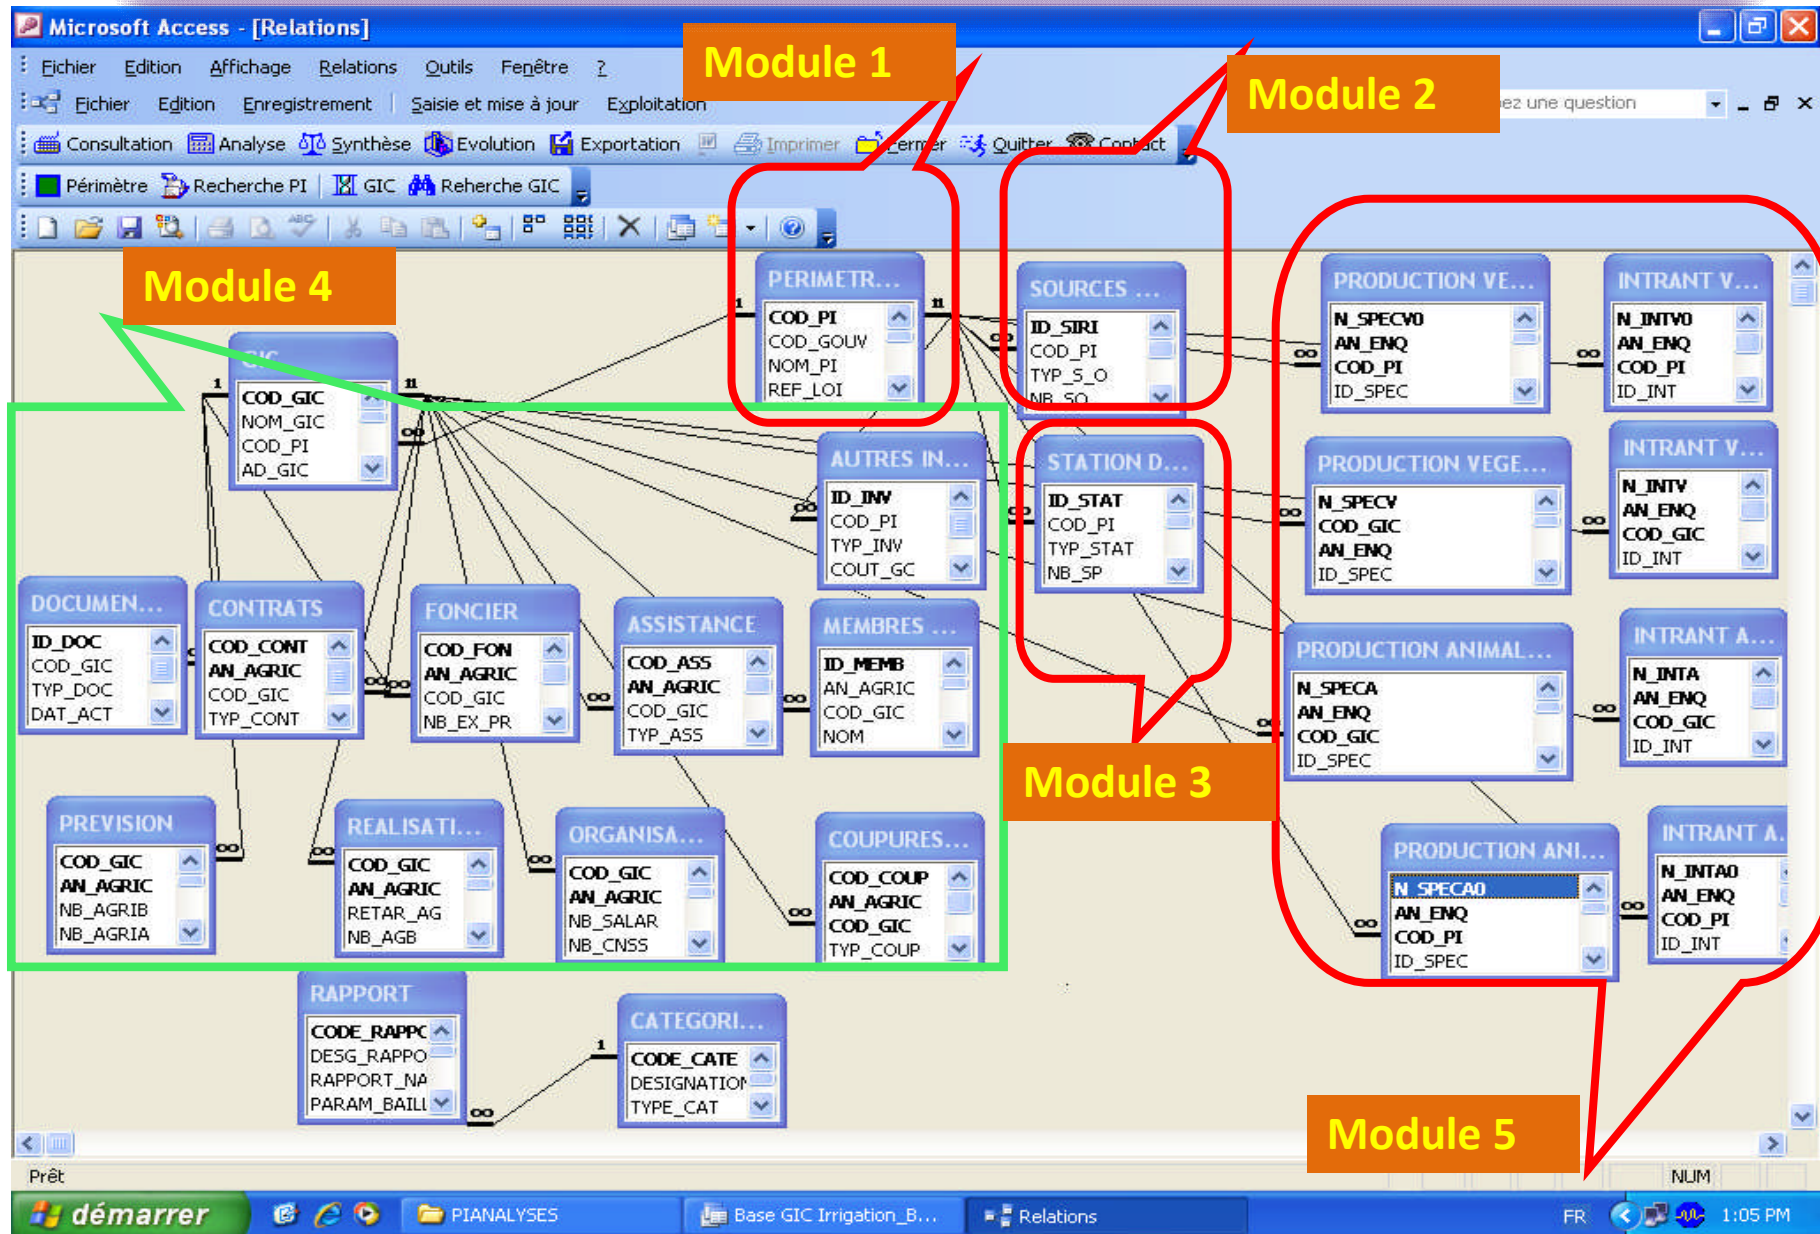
Microsoft Access - [Relations]

Fichier Edition Affichage Relations Outils Fenêtre ?

Fichier Edition Enregistrement Saisie et mise à jour Exploitation

ez une question

Consultation Analyse Synthèse Evolution Exportation Imprimer Fermer Quitter Contact

Périmètre Recherche PI GIC Reherche GIC

Module 1

Module 2

Module 3

Module 4

Module 5

PERIMETR...
COD_PI
COD_GOUV
NOM_PI
REF_LOI

SOURCES ...
ID_SIRI
COD_PI
TYP_S_O
NB_SO

PRODUCTION VE...
N_SPECV0
AN_ENQ
COD_PI
ID_SPEC

INTRANT V...
N_INTV0
AN_ENQ
COD_PI
ID_INT

GIC
COD_GIC
NOM_GIC
COD_PI
AD_GIC

AUTRES IN...
ID_INV
COD_PI
TYP_INV
COUT_GC

STATION D...
ID_STAT
COD_PI
TYP_STAT
NB_SP

PRODUCTION VEGE...
N_SPECV
COD_GIC
AN_ENQ
ID_SPEC

INTRANT V...
N_INTV
AN_ENQ
COD_GIC
ID_INT

DOCUMEN...
ID_DOC
COD_GIC
TYP_DOC
DAT_ACT

CONTRATS
COD_CONT
AN_AGRIC
COD_GIC
TYP_CONT

FONCIER
COD_FON
AN_AGRIC
COD_GIC
NB_EX_PR

ASSISTANCE
COD_ASS
AN_AGRIC
COD_GIC
TYP_ASS

MEMBRES ...
ID_MEMB
AN_AGRIC
COD_GIC
NOM

PRODUCTION ANIMAL...
N_SPECA
AN_ENQ
COD_GIC
ID_SPEC

INTRANT A...
N_INTA
AN_ENQ
COD_GIC
ID_INT

PREVISION
COD_GIC
AN_AGRIC
NB_AGRIB
NB_AGRIA

REALISATI...
COD_GIC
AN_AGRIC
RETAR_AG
NB_AGB

ORGANISA...
COD_GIC
AN_AGRIC
NB_SALAR
NB_CNSS

COUPURES...
COD_COUP
AN_AGRIC
COD_GIC
TYP_COUP

PRODUCTION ANI...
N_SPECA0
AN_ENQ
COD_PI
ID_SPEC

INTRANT A...
N_INTA0
AN_ENQ
COD_PI
ID_INT

RAPPORT
CODE_RAPPC
DESG_RAPPO
RAPPORT_NA
PARAM_BAILL

CATEGORI...
CODE_CATE
DESIGNATIOI
TYPE_CAT

Prêt NUM

démarrer PIANALYSES Base GIC Irrigation_B... Relations FR 1:05 PM